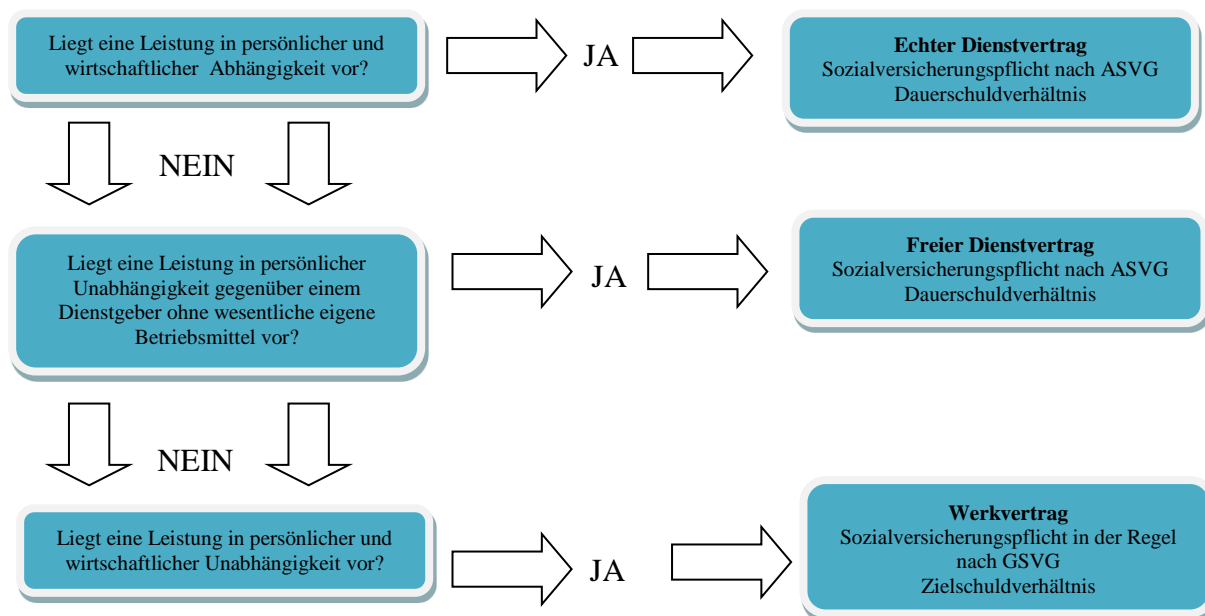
Liegt eine Leistung in persönlicher und wirtschaftlicher  Abhängigkeit vor?

JA

**Echter Dienstvertrag**
Sozialversicherungspflicht nach ASVG
Dauerschuldverhältnis

NEIN

Liegt eine Leistung in persönlicher Unabhängigkeit gegenüber einem Dienstgeber ohne wesentliche eigene Betriebsmittel vor?

JA

**Freier Dienstvertrag**
Sozialversicherungspflicht nach ASVG
Dauerschuldverhältnis

NEIN

Liegt eine Leistung in persönlicher und wirtschaftlicher Unabhängigkeit vor?

JA

**Werkvertrag**
Sozialversicherungspflicht in der Regel nach GSVG
Zielschuldverhältnis